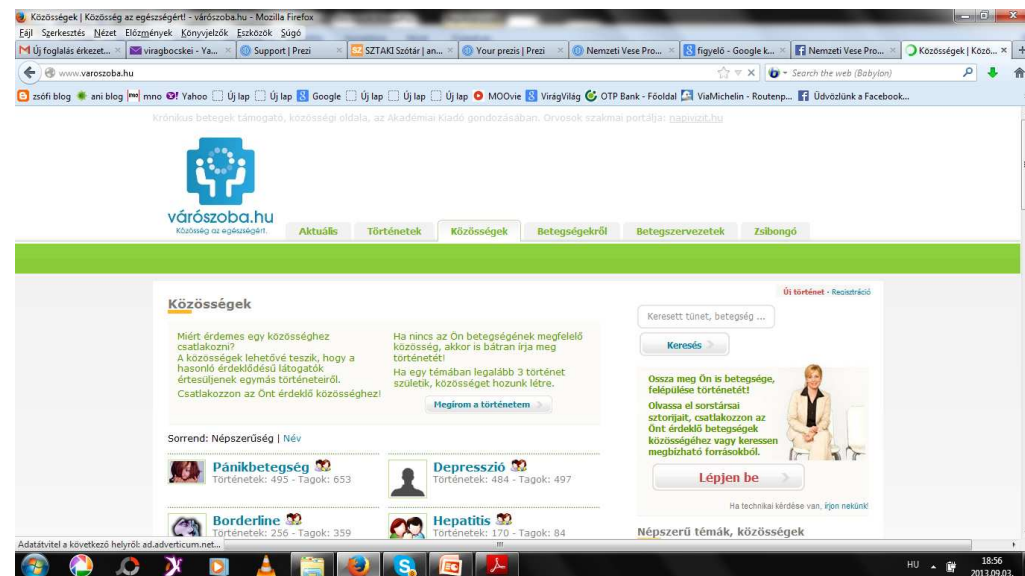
Közösségek | Közösség az egészségért! - várószoba.hu - Mozilla Firefox

Fájl Szerkesztés Nézet Előzmények Könyvjelzők Eszközök Súgó

Új foglalás érkezet... × viragbocskei - Ya... × Support | Prezi × SZTAKI Szótár | an... × Your prezis | Prezi × Nemzeti Vese Pro... × figyelő - Google k... × Nemzeti Vese Pro... × Közösségek | Közö... ×

www.varoszoba.hu

Search the web (Babylon)

zsófi blog ani blog mno Yahoo Új lap Új lap Google Új lap Új lap Új lap MOOvie VirágVilág OTP Bank - Főoldal ViaMichelin - Routenp... Üdvözlünk a Facebook...

Krónikus betegek támogató, közösségi oldala, az Akadémiai Kiadó gondozásában. Orvosok szakmai portálja: napivizit.hu

várószoba.hu
Közösség az egészségért.

Aktuális Történetek Közösségek Betegségekről Betegszervezetek Zsibongó

Közösségek

Új történet - Regisztráció

Miért érdemes egy közösséghez csatlakozni?
A közösségek lehetővé teszik, hogy a hasonló érdeklődésű látogatók értesüljenek egymás történeteiről.
Csatlakozzon az Önt érdeklő közösséghez!

Ha nincs az Ön betegségének megfelelő közösség, akkor is bátran írja meg történetét!
Ha egy témában legalább 3 történet születik, közösséget hozunk létre.

Megírom a történetem

Keresett tünet, betegség ...

Keresés

Ossza meg Ön is betegsége, felépülése történetét!
Olvassa el sorstársai sztorijait, csatlakozzon az Önt érdeklő betegségek közösségéhez vagy keressen megbízható forrásokból.

Lépjen be

Ha technikai kérdése van, írjon nekünk!

Sorrend: Népszerűség | Név

Pánikbetegség
Történetek: 495 - Tagok: 653

Depresszió
Történetek: 484 - Tagok: 497

Borderline
Történetek: 256 - Tagok: 359

Hepatitis
Történetek: 170 - Tagok: 84

Népszerű témák, közösségek

Adatátvitel a következő helyről: ad.adverticum.net...

HU 18:56 2013.09.03.